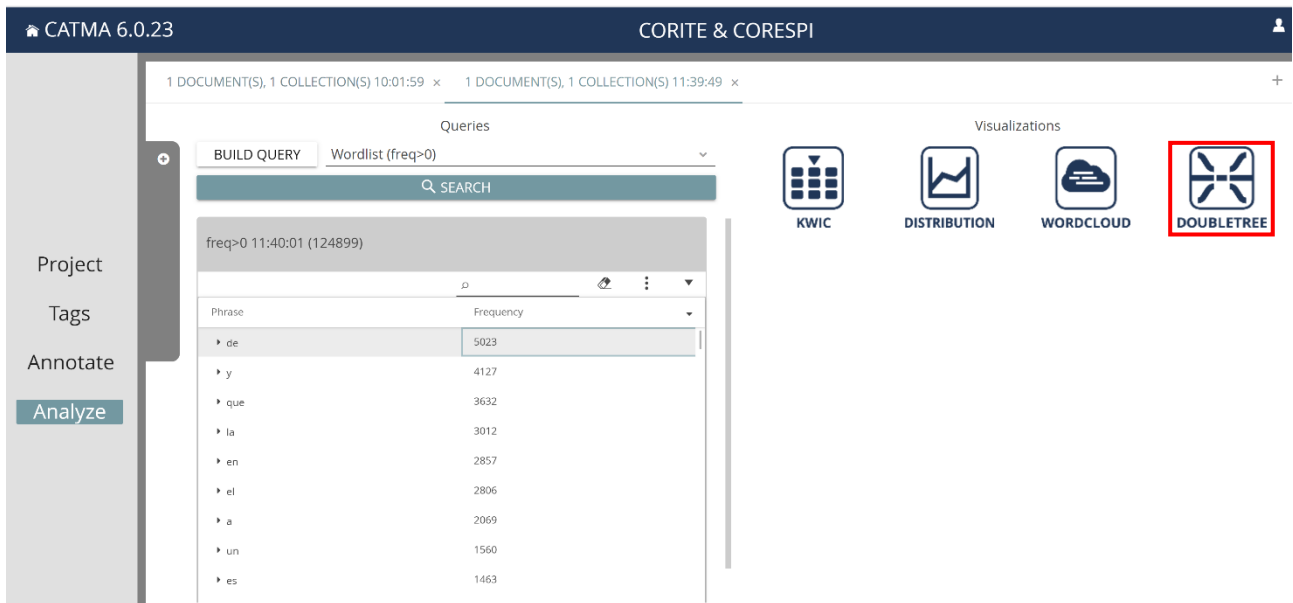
CATMA 6.0.23

CORITE & CORESPI

1 DOCUMENT(S), 1 COLLECTION(S) 10:01:59 ×

1 DOCUMENT(S), 1 COLLECTION(S) 11:39:49 ×

+

Project

Tags

Annotate

Analyze

Queries

BUILD QUERY

Wordlist (freq>0)

SEARCH

freq>0 11:40:01 (124899)

| Phrase | Frequency |
|---|---|
| de | 5023 |
| y | 4127 |
| que | 3632 |
| la | 3012 |
| en | 2857 |
| el | 2806 |
| a | 2069 |
| un | 1560 |
| es | 1463 |

Visualizations

KWIC

DISTRIBUTION

WORDCLOUD

DOUBLETREE